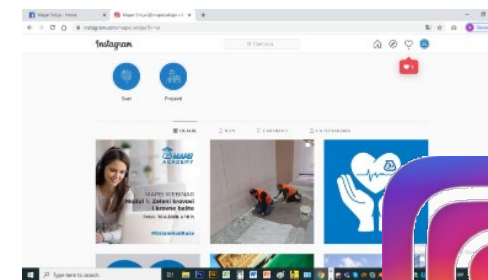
Mapei Srbija - Home
Mapei Srbija (@mapeisrbija) • I...
instagram.com/mapei.srbija/?hl=sr
Instagram
Pretraga
1
Sve
Projekti
OBJAVE
IGTV
OZNAČENO
MAPEI ACADEMY
MAPEI WEBINAR
Modul 1: Zeleni krovovi i krovne bašte
#OstaniKodKuće
Type here to search